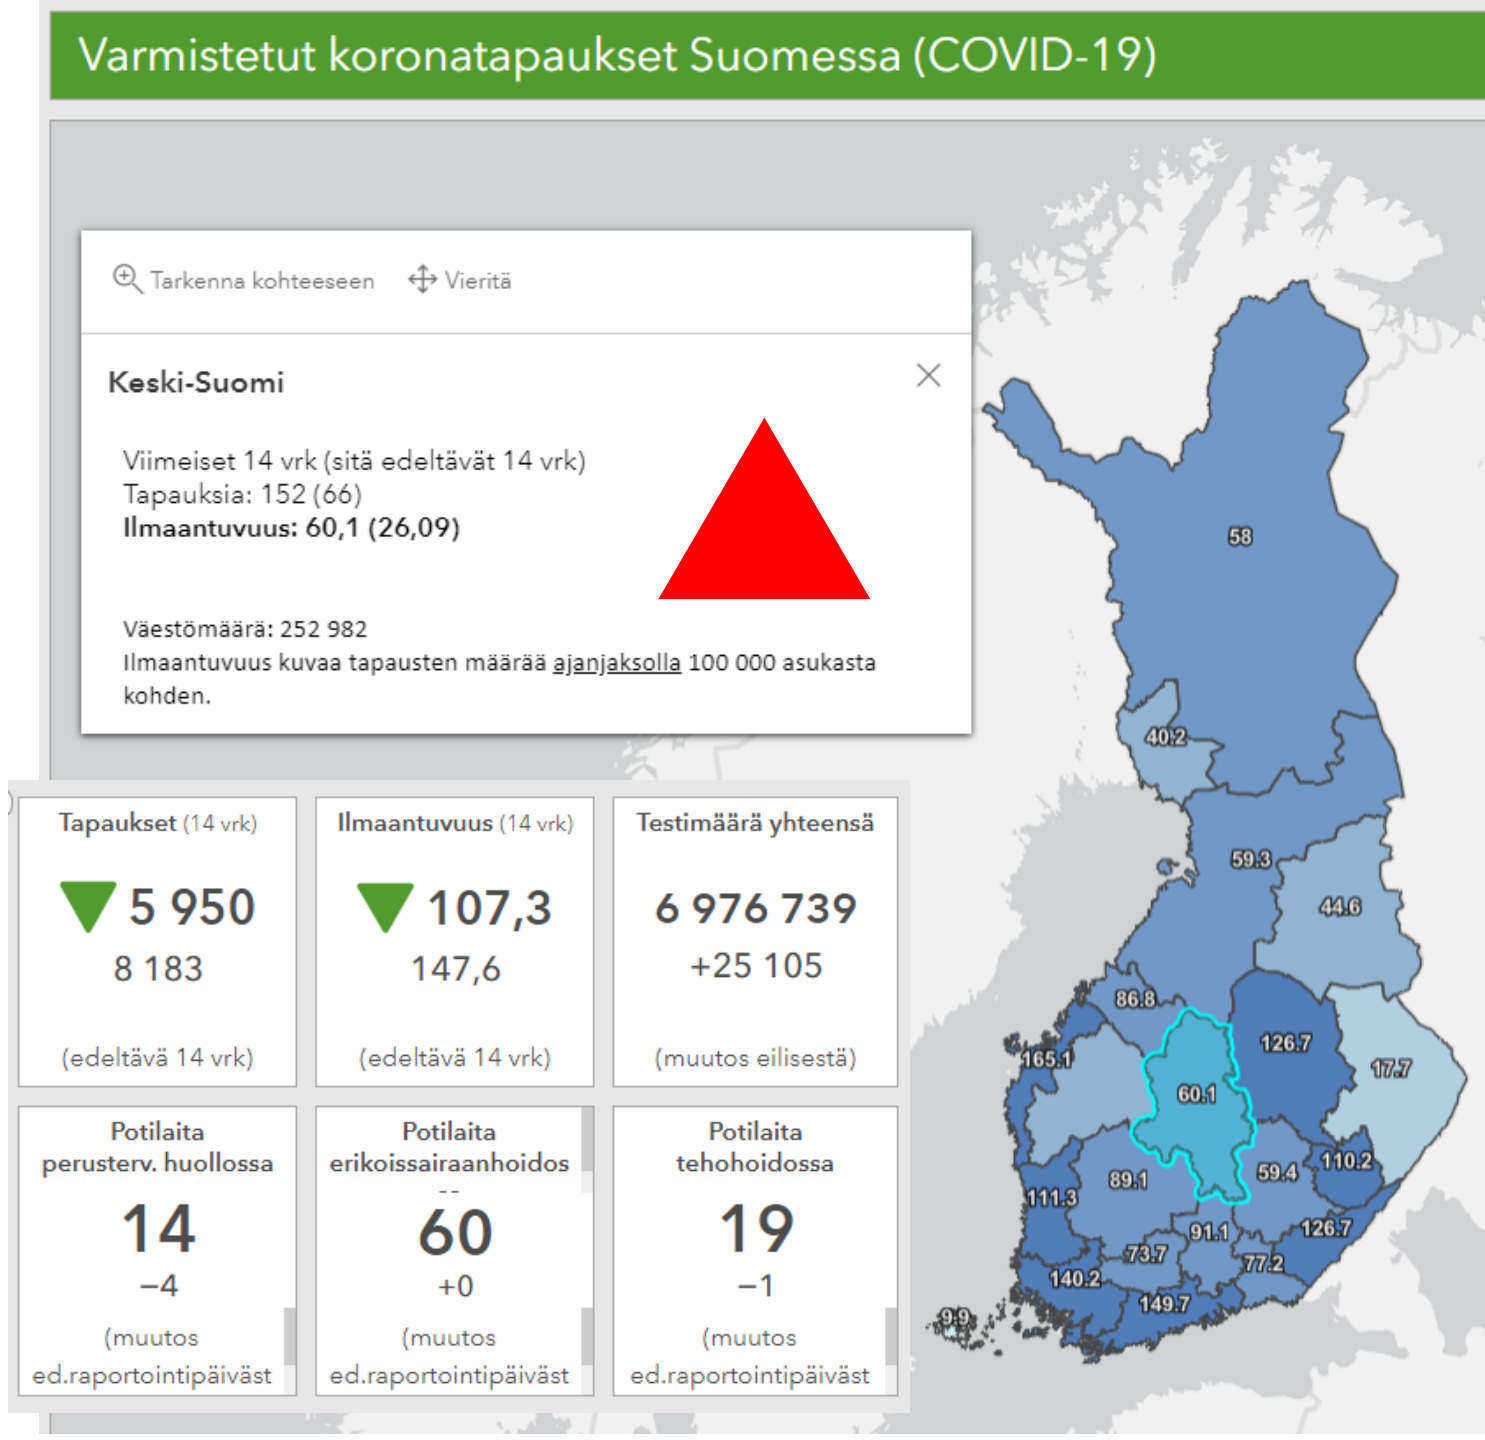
Varmistetut koronatapaukset Suomessa (COVID-19)

Tarkenna kohteeseen Vieritä

Keski-Suomi

Viimeiset 14 vrk (sitä edeltävät 14 vrk)
Tapauksia: 152 (66)
**Ilmaantuvuus: 60,1 (26,09)**

Väestömäärä: 252 982
Ilmaantuvuus kuvaa tapausten määrää ajanjaksolla 100 000 asukasta kohden.

58
40.2
59.3
44.6
86.8
165.1
126.7
17.7
60.1
89.1
59.4
110.2
111.3
91.1
126.7
73.7
77.2
140.2
149.7
9.9

Tapaukset (14 vrk)
5 950
8 183
(edeltävä 14 vrk)

Ilmaantuvuus (14 vrk)
107,3
147,6
(edeltävä 14 vrk)

Testimäärä yhteensä
6 976 739
+25 105
(muutos eilisestä)

Potilaita perusterv. huollossa
14
−4
(muutos ed.raportointipäiväst

Potilaita erikoissairaanhoidos
--
60
+0
(muutos ed.raportointipäiväst

Potilaita tehohoidossa
19
−1
(muutos ed.raportointipäiväst